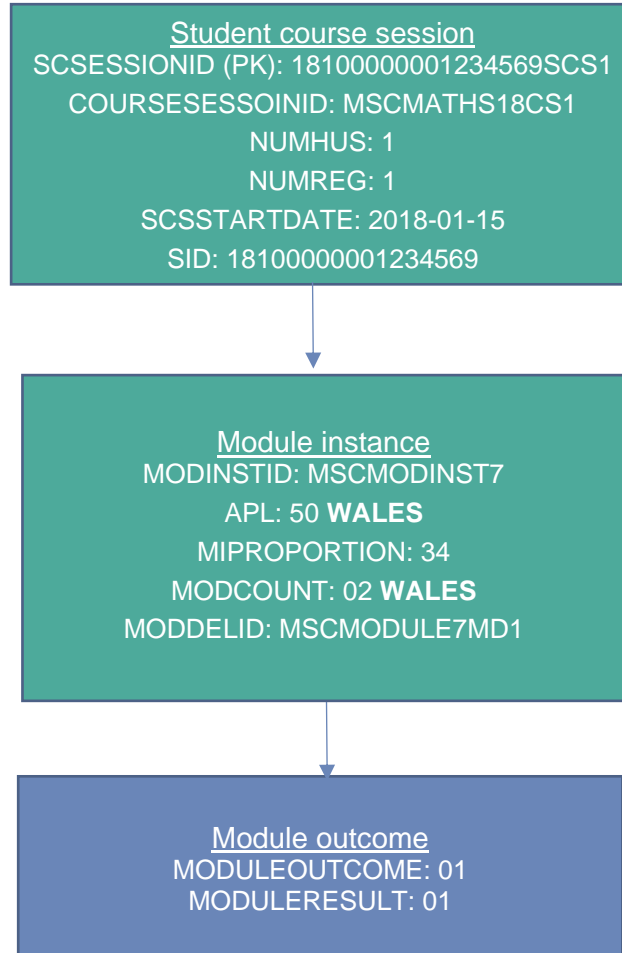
Student course session
SCSESSIONID (PK): 18100000001234569SCS1
COURSESESSOINID: MSCMATHS18CS1
NUMHUS: 1
NUMREG: 1
SCSSTARTDATE: 2018-01-15
SID: 18100000001234569

Module instance
MODINSTID: MSCMODINST7
APL: 50 **WALES**
MIPROPORTION: 34
MODCOUNT: 02 **WALES**
MODDELID: MSCMODULE7MD1

Module outcome
MODULEOUTCOME: 01
MODULERESULT: 01